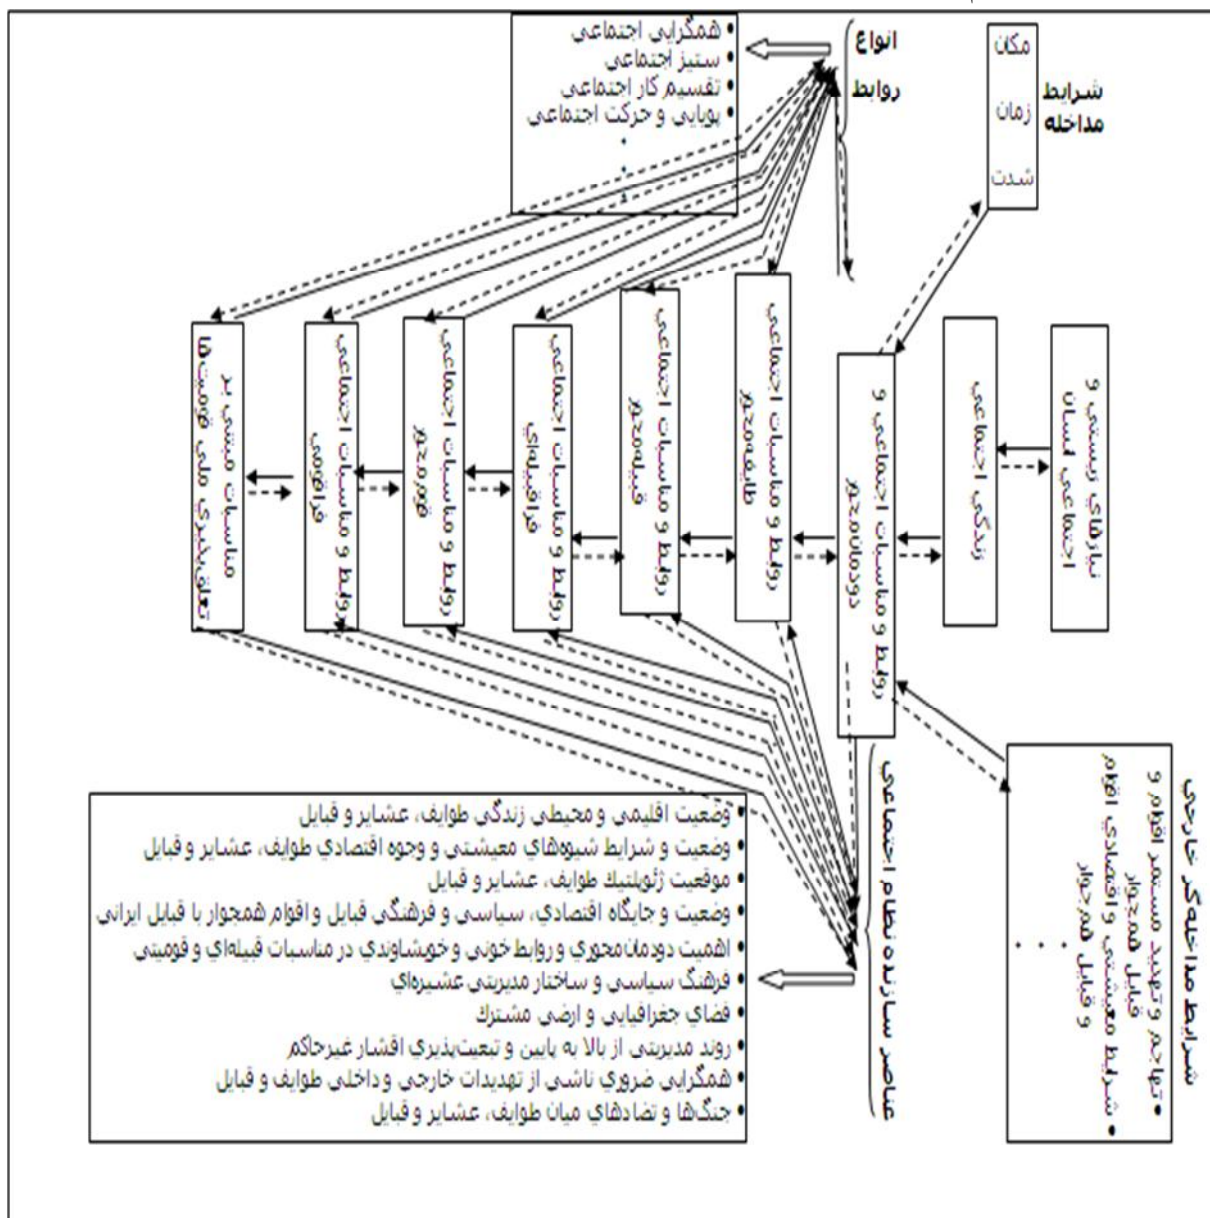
• همگرایی اجتماعی
• ستیز اجتماعی
• تقسیم کار اجتماعی
• پویایی و حرکت اجتماعی
.
.

انواع روابط

مکان
زمان
شدت

شرایط مداخله

نیازهای زیستی و اجتماعی انسان

زندگی اجتماعی

روابط و مناسبات اجتماعی و دودمانمحور

روابط و مناسبات اجتماعی طایفهمحور

روابط و مناسبات اجتماعی قبیلهمحور

روابط و مناسبات اجتماعی فراقبیلهای

روابط و مناسبات اجتماعی قوممحور

روابط و مناسبات اجتماعی فراقومی

مناسبات مبتنی بر تعلقخاطری ملی قومیتها

شرایط مداخلهگر خارجی
• تهاجم و تهدید مستمر اقوام و قبایل همجوار
• شرایط معیشتی و اقتصادی اقوام و قبایل همجوار
.
.

عناصر سازنده نظام اجتماعی

• وضعیت اقلیمی و محیطی زندگی طوایف، عشایر و قبایل
• وضعیت و شرایط شیوههای معیشتی و وجوه اقتصادی طوایف، عشایر و قبایل
• موقعیت ژئوپلتیک طوایف، عشایر و قبایل
• وضعیت و جایگاه اقتصادی، سیاسی و فرهنگی قبایل و اقوام همجوار با قبایل ایرانی
• اهمیت دودمانمحوری و روابط خونی و خویشاوندی در مناسبات قبیلهای و قومیتی
• فرهنگ سیاسی و ساختار مدیریتی عشیرهای
• فضای جغرافیایی و ارضی مشترک
• روند مدیریتی از بالا به پایین و تبعیتپذیری اقشار غیرحاکم
• همگرایی ضروری ناشی از تهدیدات خارجی و داخلی طوایف و قبایل
• جنگها و تضادهای میان طوایف، عشایر و قبایل